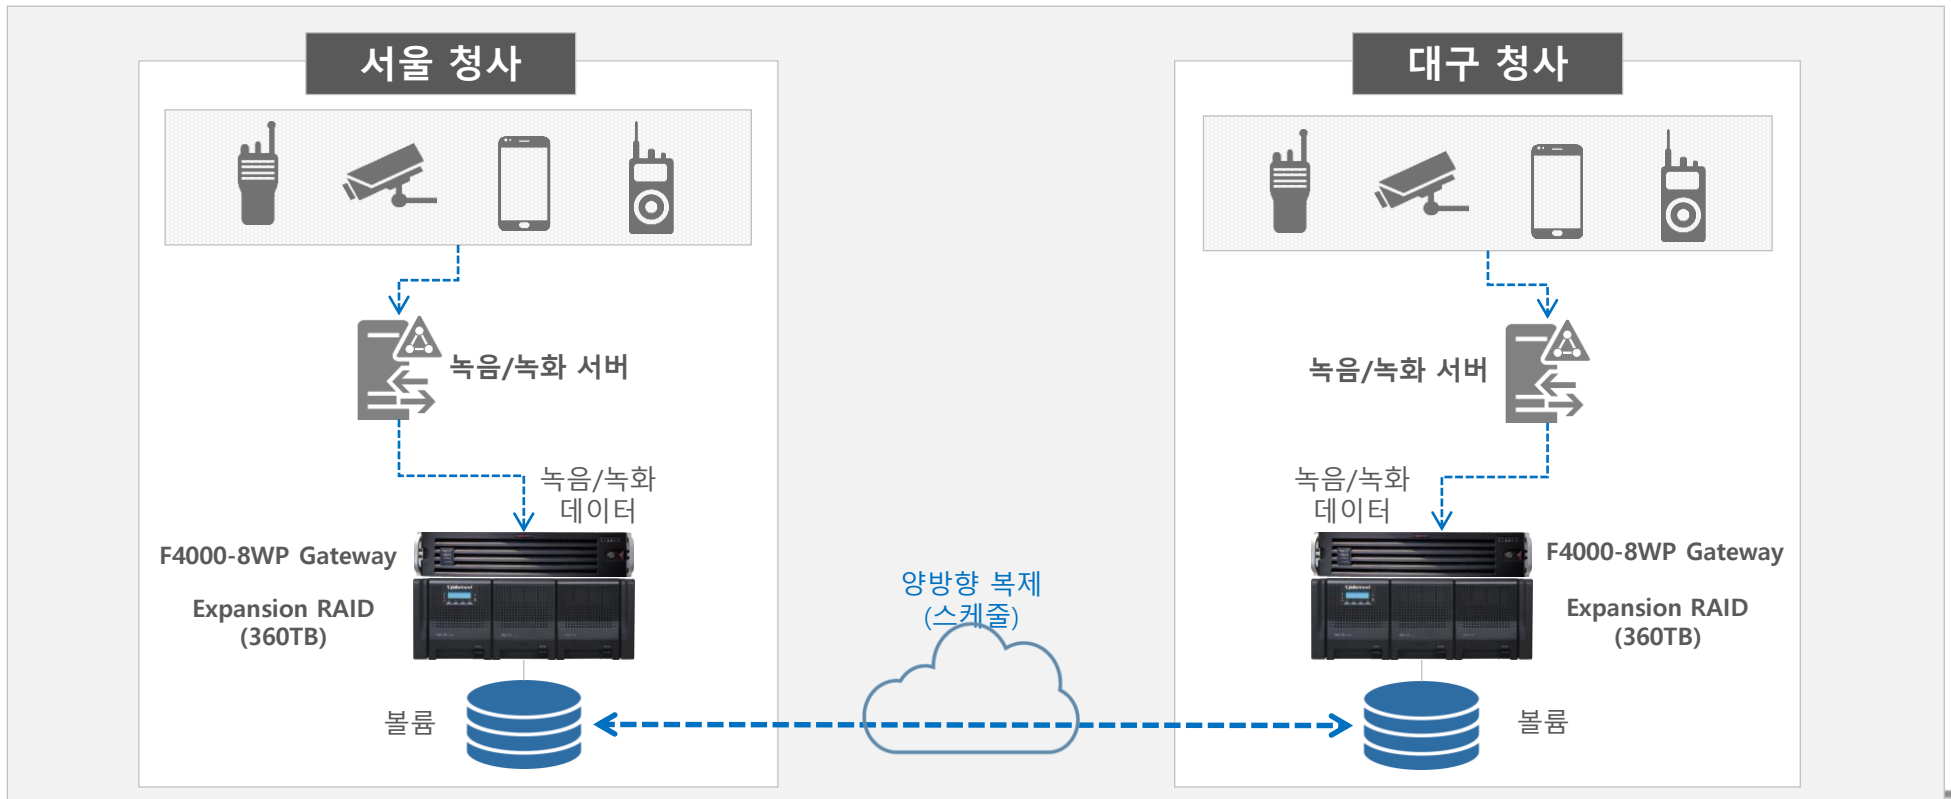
서울 청사

녹음/녹화 서버

녹음/녹화 데이터

F4000-8WP Gateway

Expansion RAID (360TB)

볼륨

양방향 복제 (스케줄)

대구 청사

녹음/녹화 서버

녹음/녹화 데이터

F4000-8WP Gateway

Expansion RAID (360TB)

볼륨